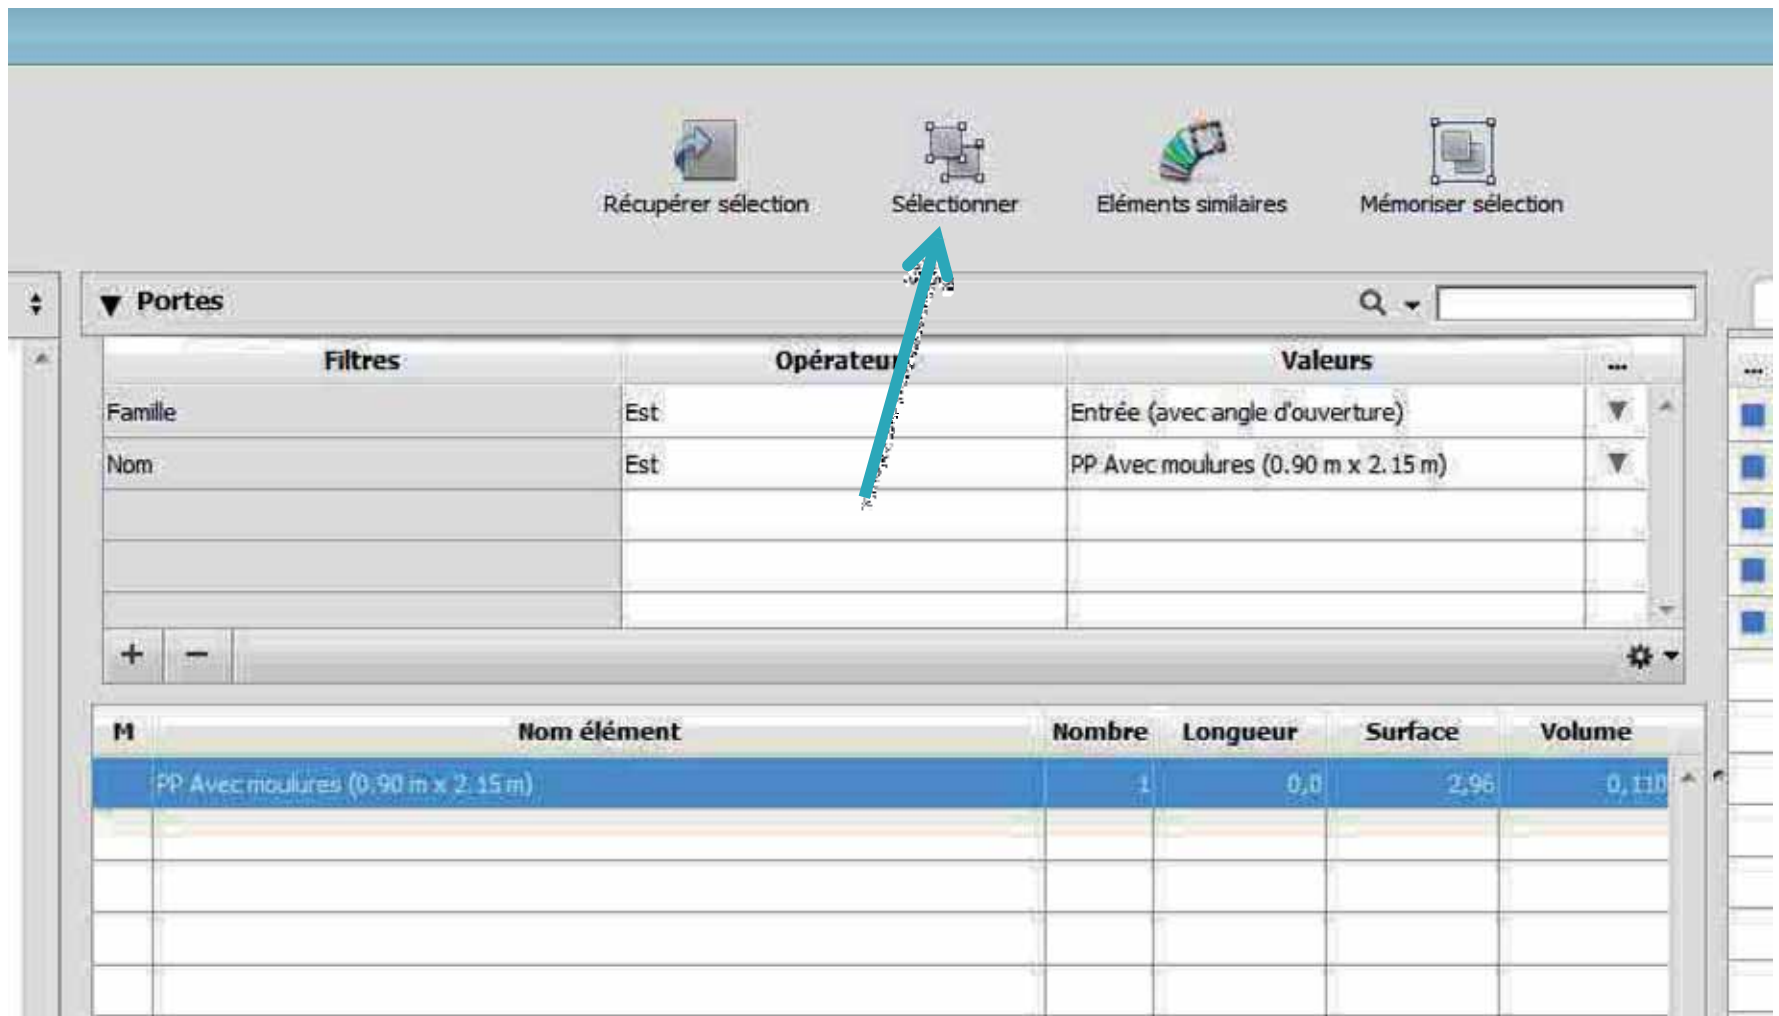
Récupérer sélection

Sélectionner

Eléments similaires

Mémoriser sélection

Portes

| Filtres | Opérateur | Valeurs | ... |
|---|---|---|---|
| Famille | Est | Entrée (avec angle d'ouverture) | |
| Nom | Est | PP Avec moulures (0.90 m x 2.15 m) | |
| | | | |
| | | | |
| | | | |

+ −

| M | Nom élément | Nombre | Longueur | Surface | Volume |
|---|---|---|---|---|---|
| | PP Avec moulures (0.90 m x 2.15 m) | 1 | 0,0 | 2,96 | 0,110 |
| | | | | | |
| | | | | | |
| | | | | | |
| | | | | | |